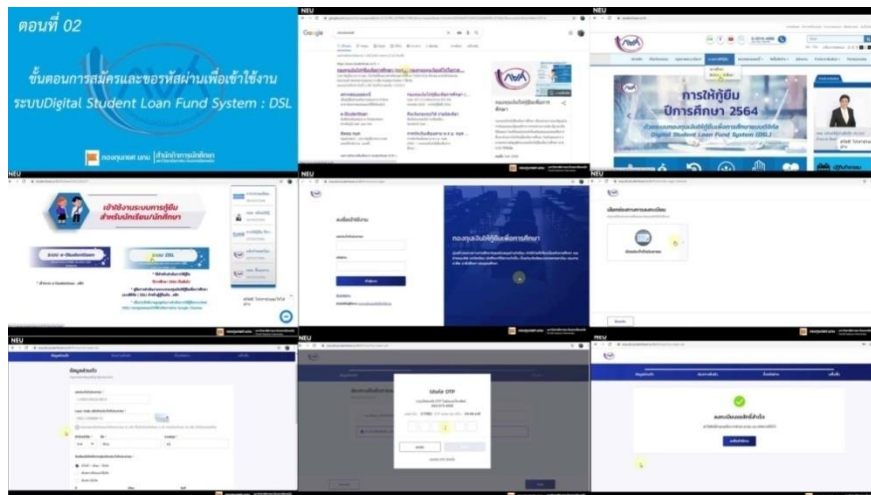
ตอนที่ 02

ขั้นตอนการสมัครและขอรหัสผ่านเพื่อเข้าใช้งาน ระบบDigital Student Loan Fund System : DSL

กองทุนเงินให้กู้ยืมเพื่อการศึกษา

NEU

Google

NEU

การให้กู้ยืม ปีการศึกษา 2564

Digital Student Loan Fund System (DSL)

NEU

เข้าใช้งานระบบการกู้ยืม สำหรับนักเรียน/นักศึกษา

ระบบ DSL

NEU

กองทุนเงินให้กู้ยืมเพื่อการศึกษา

NEU

NEU

ข้อมูลส่วนตัว

NEU

ยืนยัน OTP

NEU

ลงทะเบียนผู้ใช้สำเร็จ